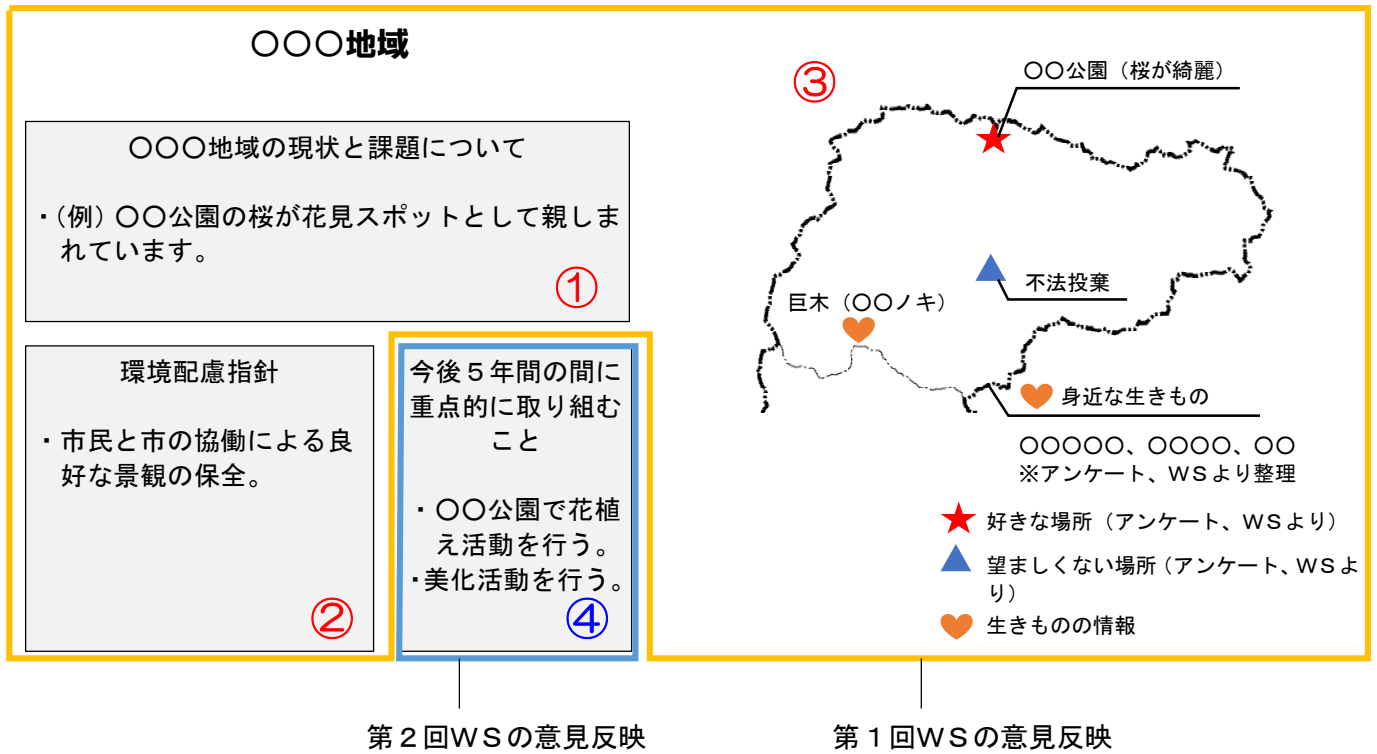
〇〇〇地域

〇〇〇地域の現状と課題について

・(例) 〇〇公園の桜が花見スポットとして親しまれています。

①

環境配慮指針

・市民と市の協働による良好な景観の保全。

②

今後５年間の間に重点的に取り組むこと

・〇〇公園で花植え活動を行う。
・美化活動を行う。

④

③

〇〇公園（桜が綺麗）

不法投棄

巨木（〇〇ノキ）

身近な生きもの

〇〇〇〇〇、〇〇〇〇、〇〇
※アンケート、ＷＳより整理

好きな場所（アンケート、ＷＳより）

望ましくない場所（アンケート、ＷＳより）

生きものの情報

第２回ＷＳの意見反映

第１回ＷＳの意見反映